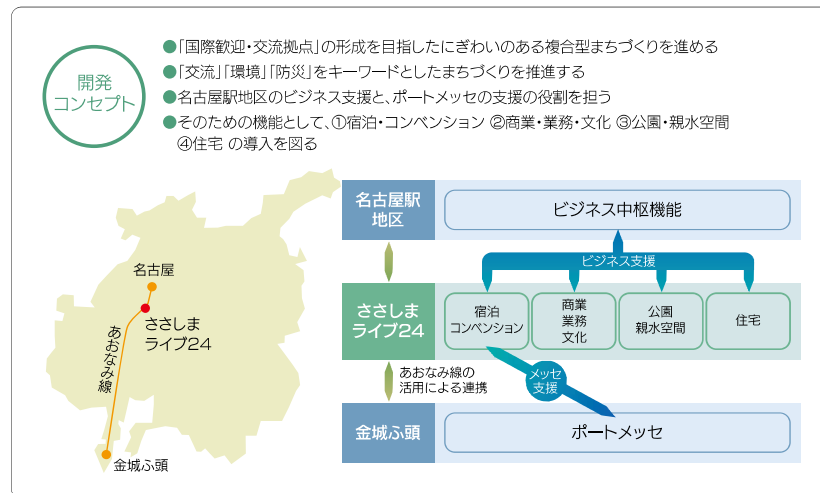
開発
コンセプト

●「国際歓迎・交流拠点」の形成を目指したにぎわいのある複合型まちづくりを進める
●「交流」「環境」「防災」をキーワードとしたまちづくりを推進する
●名古屋駅地区のビジネス支援と、ポートメッセの支援の役割を担う
●そのための機能として、①宿泊・コンベンション ②商業・業務・文化 ③公園・親水空間 ④住宅 の導入を図る

名古屋
ささしま
ライブ24
あおなみ線
金城ふ頭

名古屋駅
地区

ビジネス中枢機能

ビジネス支援

ささしま
ライブ24

宿泊
コンベンション

商業
業務
文化

公園
親水空間

住宅

あおなみ線の
活用による連携

メッセ
支援

金城ふ頭

ポートメッセ